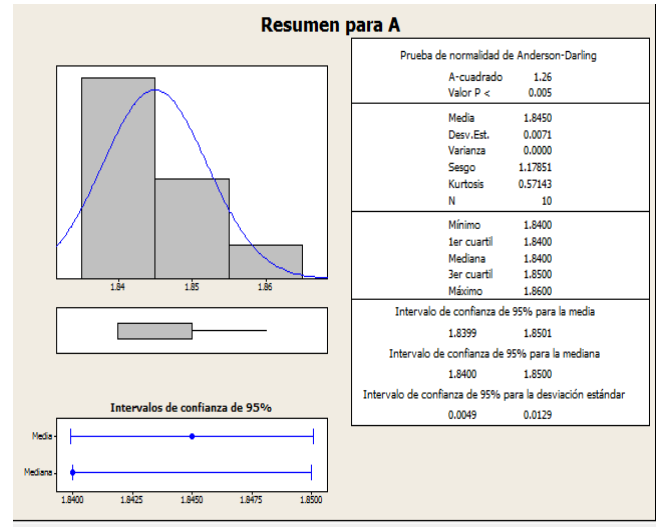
Resumen para A

1.84
1.85
1.86

Intervalos de confianza de 95%

Media
Mediana

1.8400
1.8425
1.8450
1.8475
1.8500

Prueba de normalidad de Anderson-Darling

| | |
|---|---|
| A-cuadrado | 1.26 |
| Valor P < | 0.005 |

| | |
|---|---|
| Media | 1.8450 |
| Desv.Est. | 0.0071 |
| Varianza | 0.0000 |
| Sesgo | 1.17851 |
| Kurtosis | 0.57143 |
| N | 10 |

| | |
|---|---|
| Mínimo | 1.8400 |
| 1er cuartil | 1.8400 |
| Mediana | 1.8400 |
| 3er cuartil | 1.8500 |
| Máximo | 1.8600 |

Intervalo de confianza de 95% para la media
1.8399 1.8501
Intervalo de confianza de 95% para la mediana
1.8400 1.8500
Intervalo de confianza de 95% para la desviación estándar
0.0049 0.0129